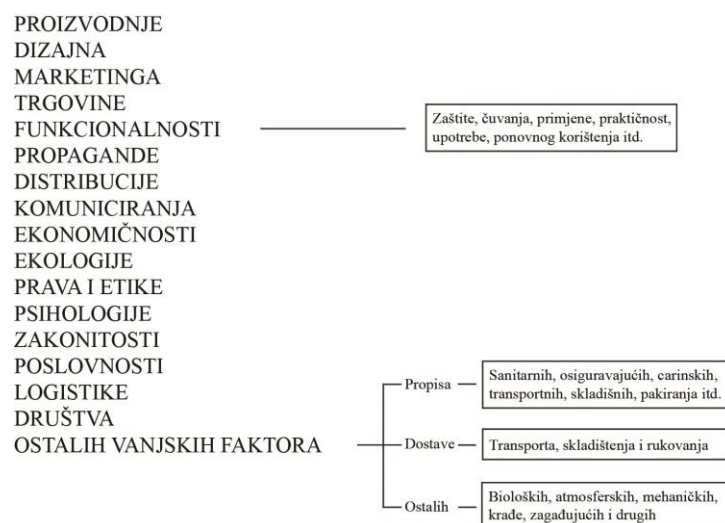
PROIZVODNJE
DIZAJNA
MARKETINGA
TRGOVINE
FUNKCIONALNOSTI
PROPAGANDE
DISTRIBUCIJE
KOMUNICIRANJA
EKONOMIČNOSTI
EKOLOGIJE
PRAVA I ETIKE
PSIHOLOGIJE
ZAKONITOSTI
POSLOVNOSTI
LOGISTIKE
DRUŠTVA
OSTALIH VANJSKIH FAKTORA

Zaštite, čuvanja, primjene, praktičnost, upotrebe, ponovnog korištenja itd.

Propisa

Sanitarnih, osiguravajućih, carinskih, transportnih, skladišnih, pakiranja itd.

Dostave

Transporta, skladištenja i rukovanja

Ostalih

Bioloških, atmosferskih, mehaničkih, krađe, zagađujućih i drugih